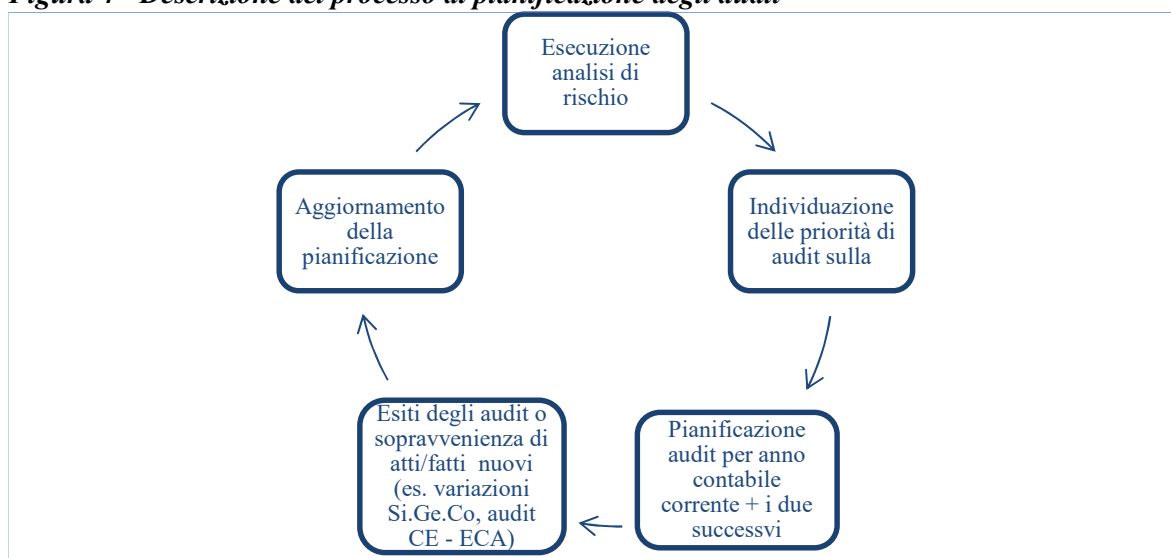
Figura 4 - Descrizione del processo di pianificazione degli audit

Esecuzione analisi di rischio

Individuazione delle priorità di audit sulla

Pianificazione audit per anno contabile corrente + i due successvi

Esiti degli audit o sopravvenienza di atti/fatti nuovi (es. variazioni Si.Ge.Co, audit CE - ECA)

Aggiornamento della pianificazione